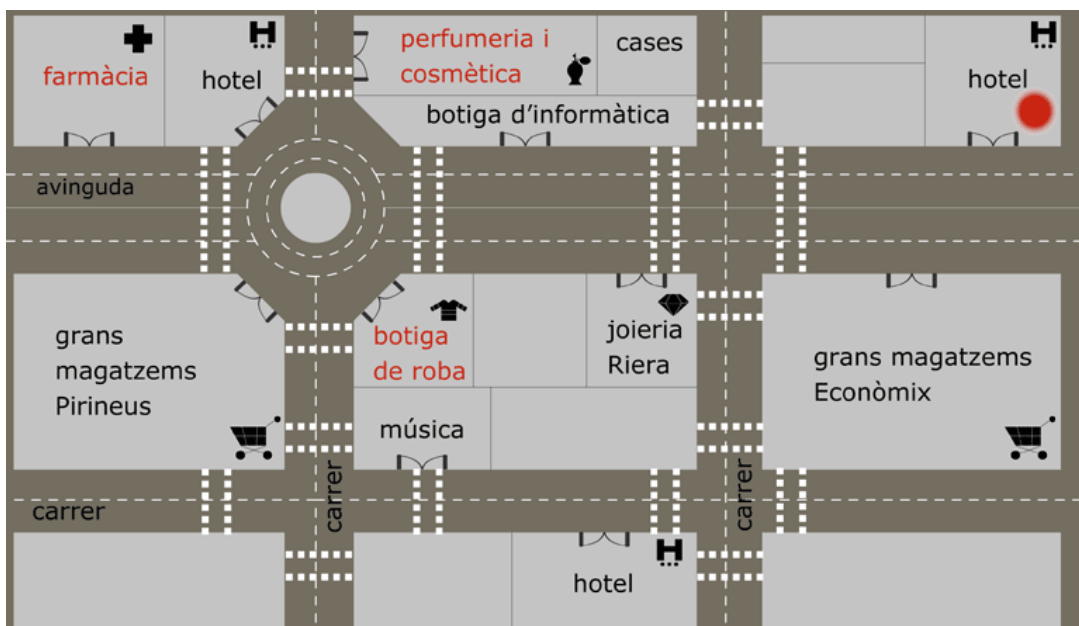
farmàcia

hotel

perfumeria i cosmètica

cases

hotel

botiga d'informàtica

avinguda

grans magatzems Pirineus

botiga de roba

joieria Riera

grans magatzems Econòmix

música

carrer

carrer

carrer

hotel